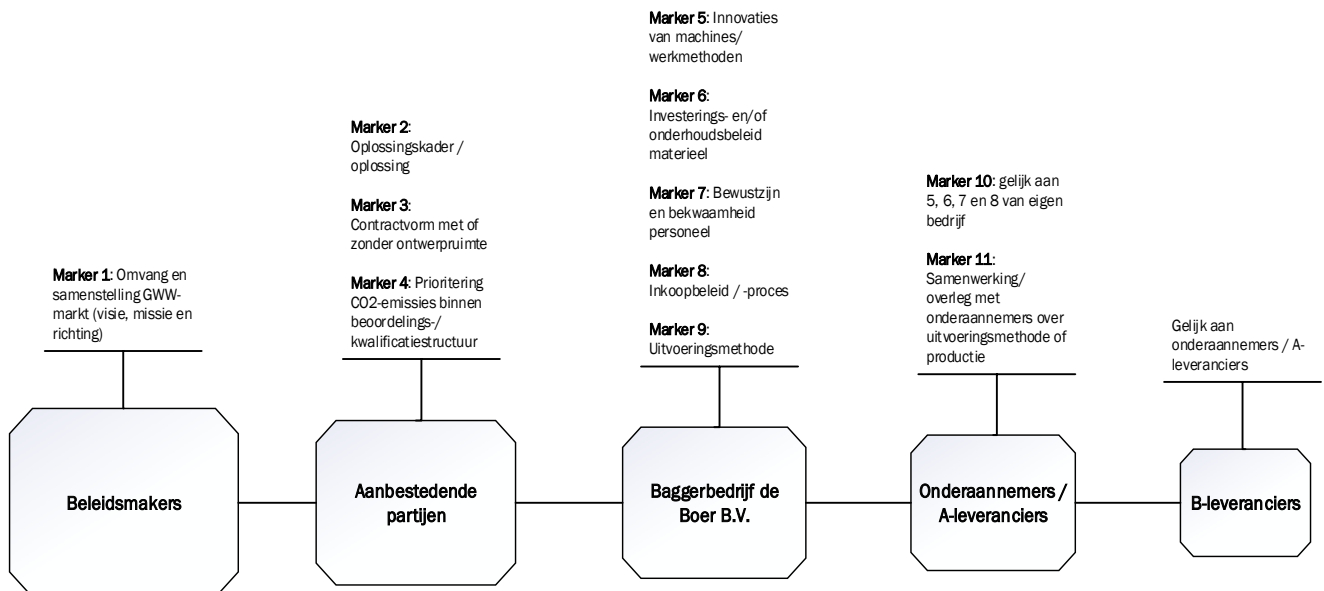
Marker 1: Omvang en samenstelling GWW-markt (visie, missie en richting)

Beleidsmakers

Marker 2: Oplossingskader / oplossing

Marker 3: Contractvorm met of zonder ontwerpruimte

Marker 4: Prioritering CO2-emissies binnen beoordelings-/ kwalificatiestructuur

Aanbestedende partijen

Marker 5: Innovaties van machines/ werkmethoden

Marker 6: Investerings- en/of onderhoudsbeleid materieel

Marker 7: Bewustzijn en bekwaamheid personeel

Marker 8: Inkoopbeleid / -proces

Marker 9: Uitvoeringsmethode

Baggerbedrijf de Boer B.V.

Marker 10: gelijk aan 5, 6, 7 en 8 van eigen bedrijf

Marker 11: Samenwerking/ overleg met onderaannemers over uitvoeringsmethode of productie

Onderaannemers / A-leveranciers

Gelijk aan onderaannemers / A-leveranciers

B-leveranciers